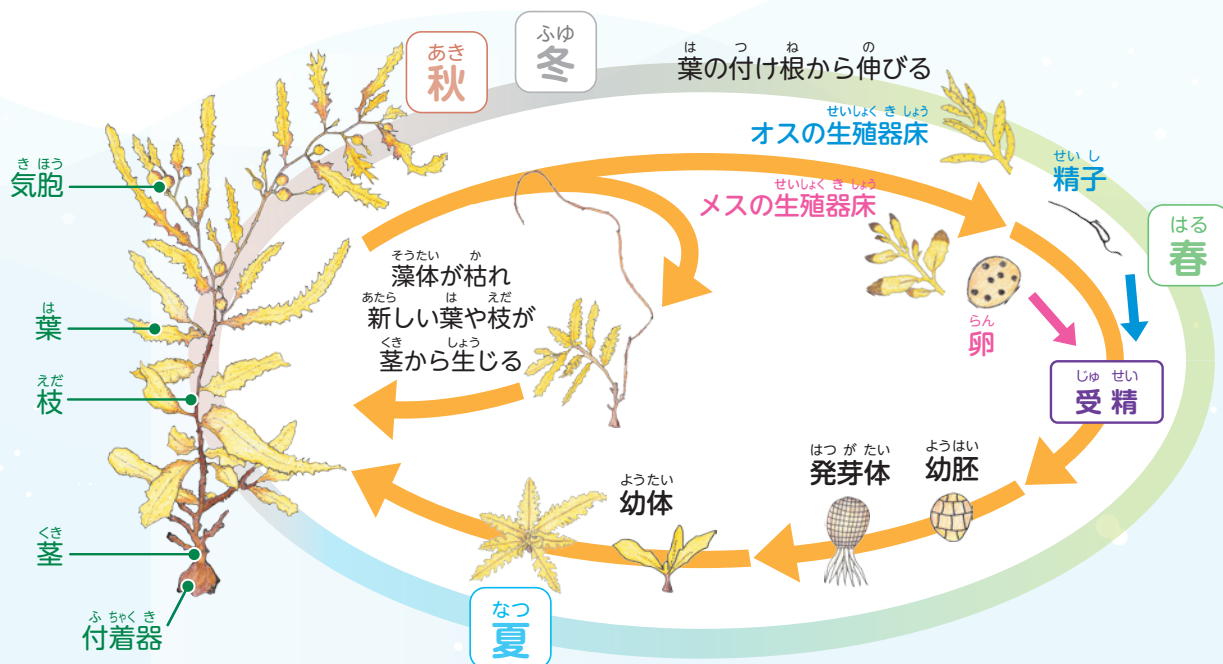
あき
秋

ふゆ
冬

は　つ　ね　　　の
葉の付け根から伸びる

せいしょく き しょう
オスの生殖器床

せい し
精子

せいしょく き しょう
メスの生殖器床

はる
春

そうたい　　か
藻体が枯れ
あたら　　は　　えだ
新しい葉や枝が
くき　　　しょう
茎から生じる

らん
卵

じゅ せい
受精

はつ が たい
発芽体

ようはい
幼胚

ようたい
幼体

なつ
夏

き ほう
気胞

は
葉

えだ
枝

くき
茎

ふ ちゃく き
付着器